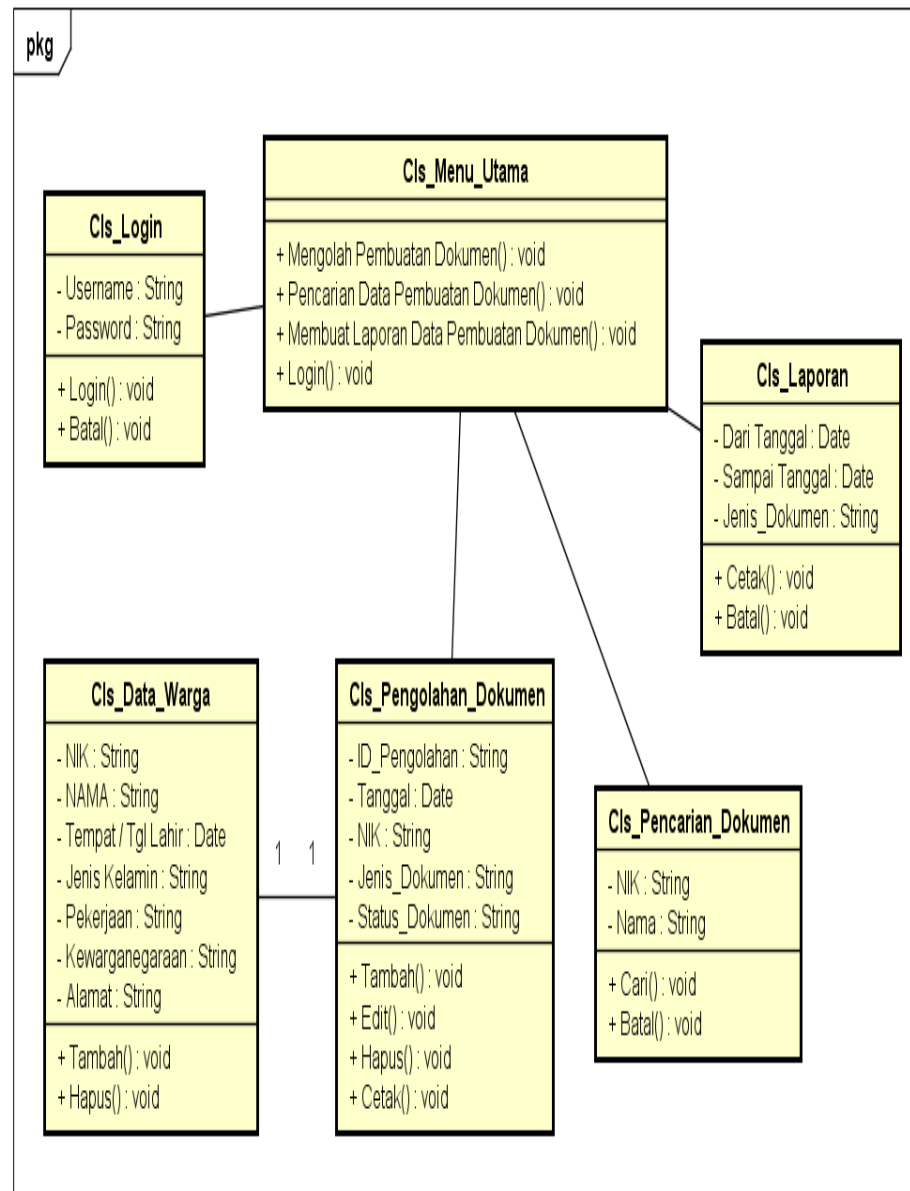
pkg

Cls_Menu_Utama

+ Mengolah Pembuatan Dokumen() : void
+ Pencarian Data Pembuatan Dokumen() : void
+ Membuat Laporan Data Pembuatan Dokumen() : void
+ Login() : void

Cls_Login

- Username : String
- Password : String

+ Login() : void
+ Batal() : void

Cls_Laporan

- Dari Tanggal : Date
- Sampai Tanggal : Date
- Jenis_Dokumen : String

+ Cetak() : void
+ Batal() : void

Cls_Data_Warga

- NIK : String
- NAMA : String
- Tempat / Tgl Lahir : Date
- Jenis Kelamin : String
- Pekerjaan : String
- Kewarganegaraan : String
- Alamat : String

+ Tambah() : void
+ Hapus() : void

1 1

Cls_Pengolahan_Dokumen

- ID_Pengolahan : String
- Tanggal : Date
- NIK : String
- Jenis_Dokumen : String
- Status_Dokumen : String

+ Tambah() : void
+ Edit() : void
+ Hapus() : void
+ Cetak() : void

Cls_Pencarian_Dokumen

- NIK : String
- Nama : String

+ Cari() : void
+ Batal() : void